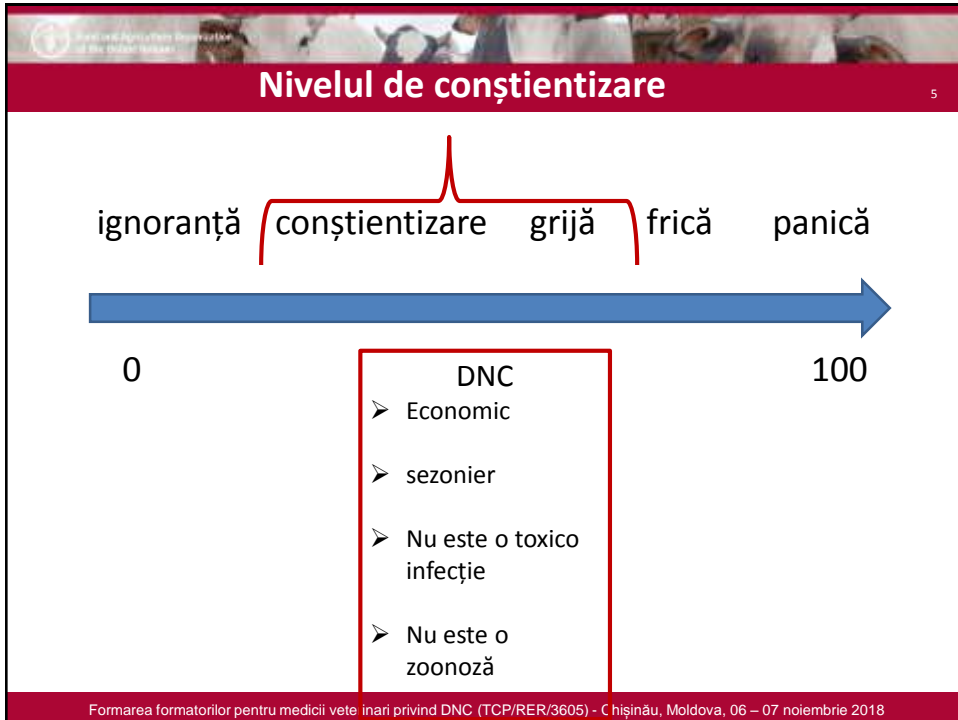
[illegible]

Nivelul de conștientizare

5

ignoranță conștientizare grijă frică panică

0

100

DNC

➢ Economic

➢ sezonier

➢ Nu este o toxico infecție

➢ Nu este o zoonoză

Formarea formatorilor pentru medicii veterinari privind DNC (TCP/RER/3605) - Chișinău, Moldova, 06 – 07 noiembrie 2018